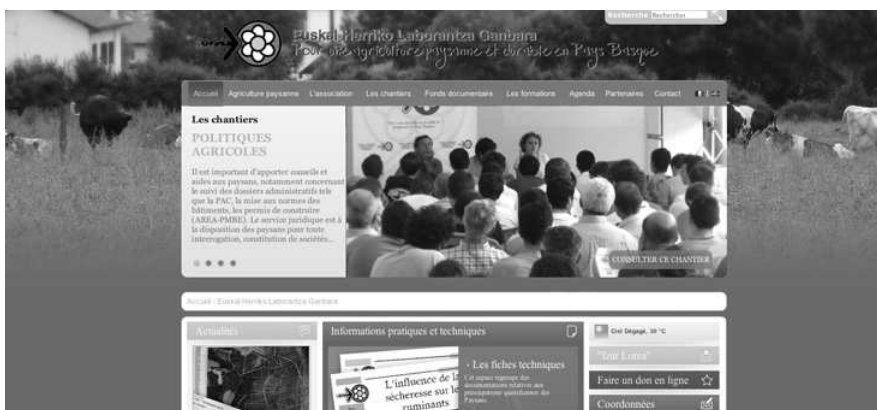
Recherche Rechercher

Euskal Herriko Laborantza Ganbara
Pour une agriculture paysanne et durable en Pays Basque

Accueil Agriculture paysanne L'association Les chantiers Fonds documentaires Les formations Agenda Partenaires Contact

Les chantiers
POLITIQUES AGRICOLES

Il est important d'apporter conseils et aides aux paysans, notamment concernant le suivi des dossiers administratifs tels que la PAC, la mise aux normes des bâtiments, les permis de construire (AREA-PMBE). Le service juridique est à la disposition des paysans pour toute interrogation, constitution de sociétés...

CONSULTER CE CHANTIER

Accueil : Euskal Herriko Laborantza Ganbara

Actualités

Informations pratiques et techniques

L'influence de la sécheresse sur les ruminants

› Les fiches techniques
Cet espace regroupe des documentations relatives aux préoccupations quotidiennes des Paysans.

Ciel Dégagé, 30 °C

"Izar Lorea"

Faire un don en ligne

Coordonnées